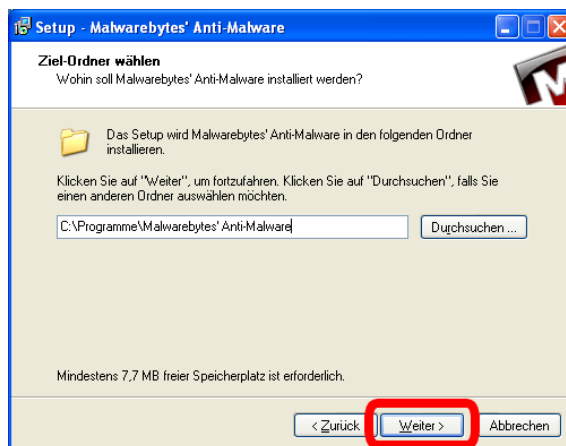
Setup - Malwarebytes' Anti-Malware

Ziel-Ordner wählen
Wohin soll Malwarebytes' Anti-Malware installiert werden?

Das Setup wird Malwarebytes' Anti-Malware in den folgenden Ordner installieren.

Klicken Sie auf "Weiter", um fortzufahren. Klicken Sie auf "Durchsuchen", falls Sie einen anderen Ordner auswählen möchten.

C:\Programme\Malwarebytes' Anti-Malware

Durchsuchen ...

Mindestens 7,7 MB freier Speicherplatz ist erforderlich.

< Zurück

Weiter >

Abbrechen